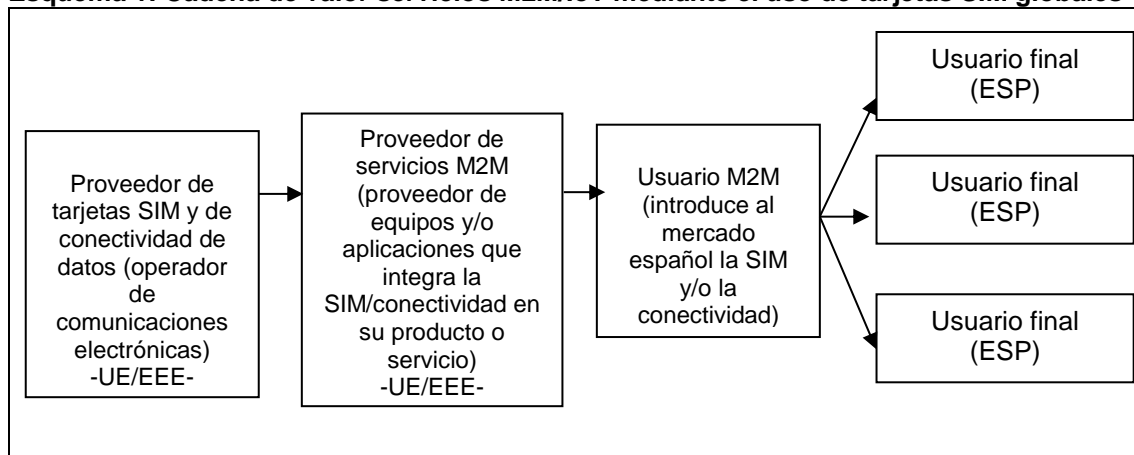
Esquema 1. Cadena de valor servicios M2M/IoT mediante el uso de tarjetas SIM globales

Proveedor de tarjetas SIM y de conectividad de datos (operador de comunicaciones electrónicas) -UE/EEE-

Proveedor de servicios M2M (proveedor de equipos y/o aplicaciones que integra la SIM/conectividad en su producto o servicio) -UE/EEE-

Usuario M2M (introduce al mercado español la SIM y/o la conectividad)

Usuario final (ESP)

Usuario final (ESP)

Usuario final (ESP)